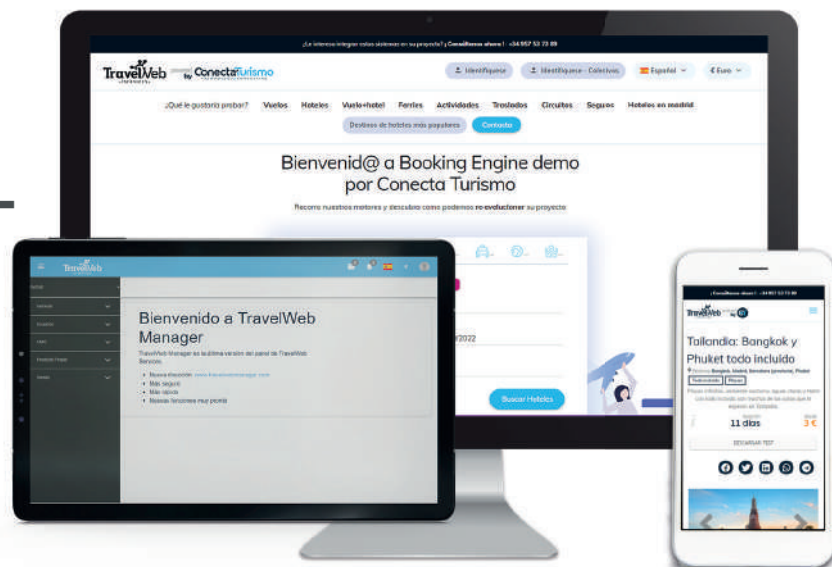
¿Le interesa integrar todos sistemas en su proyecto? ¡Consúltenos ahora! : +34 957 53 73 89

TravelWeb by ConectaTurismo

Identifíquese
Identifíquese - Colectivos
Español
€ Euro

¿Qué le gustaría probar?
Vuelos
Hoteles
Vuelo+hotel
Ferries
Actividades
Traslados
Circuitos
Seguros
Hoteles en madrid
Destinos de hoteles más populares
Contacto

Bienvenid@ a Booking Engine demo por Conecta Turismo

Recorre nuestros motores y descubre como podemos re-evolucionar su proyecto

/2022

Buscar Hoteles

TravelWeb

Bienvenido a TravelWeb Manager

TravelWeb Manager es la última versión del panel de TravelWeb Services.

• Nueva dirección: www.travelwebmanager.com
• Más seguro
• Más rápido
• Nuevas funciones muy pronto

TravelWeb

Tailandia: Bangkok y Phuket todo incluido

Bangkok, Madrid, Barcelona, Phuket

Tailandia
Playas

11 días

3 €

DESCARGAR TEST